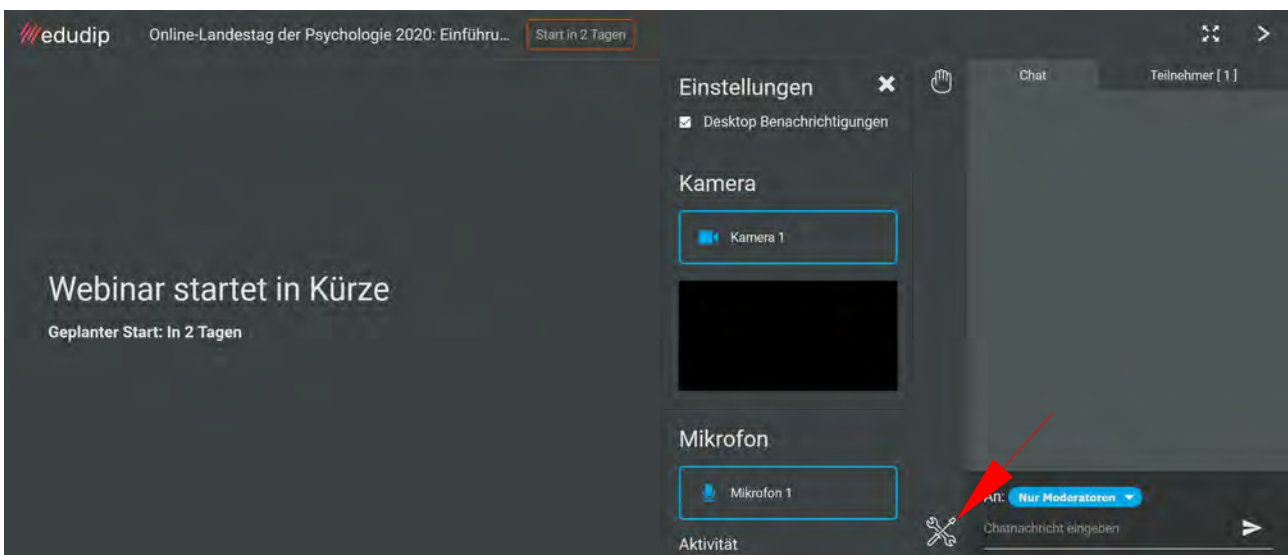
edudip

Online-Landestag der Psychologie 2020: Einführu...

Start in 2 Tagen

Einstellungen

Desktop Benachrichtigungen

Kamera

Kamera 1

Mikrofon

Mikrofon 1

Aktivität

Chat

Teilnehmer [ 1 ]

Webinar startet in Kürze

Geplanter Start: In 2 Tagen

An: Nur Moderatoren

Chatnachricht eingeben